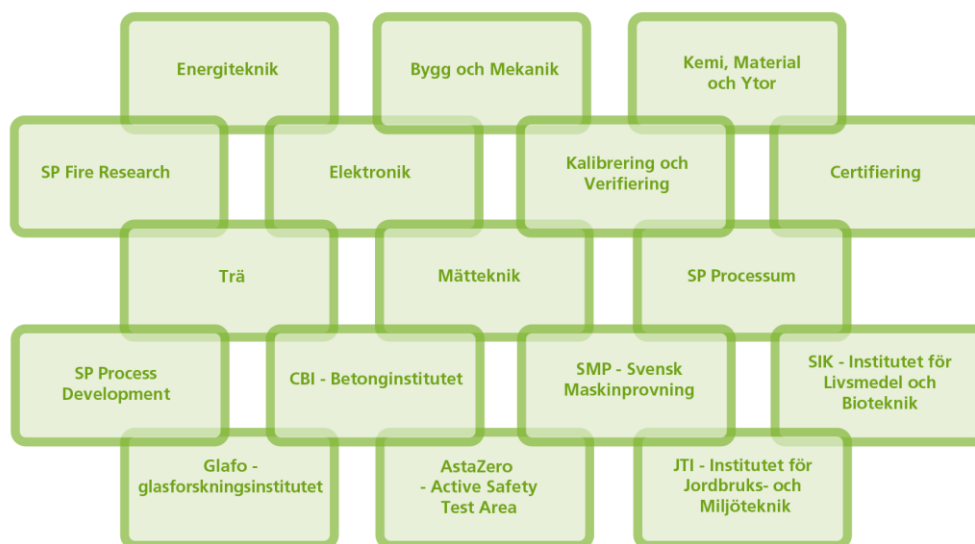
Energiteknik

Bygg och Mekanik

Kemi, Material och Ytor

SP Fire Research

Elektronik

Kalibrering och Verifiering

Certifiering

Trä

Mätteknik

SP Processum

SP Process Development

CBI - Betonginstitutet

SMP - Svensk Maskinprovning

SIK - Institutet för Livsmedel och Bioteknik

Glafo - glasforskningsinstitutet

AstaZero - Active Safety Test Area

JTI - Institutet för Jordbruks- och Miljöteknik